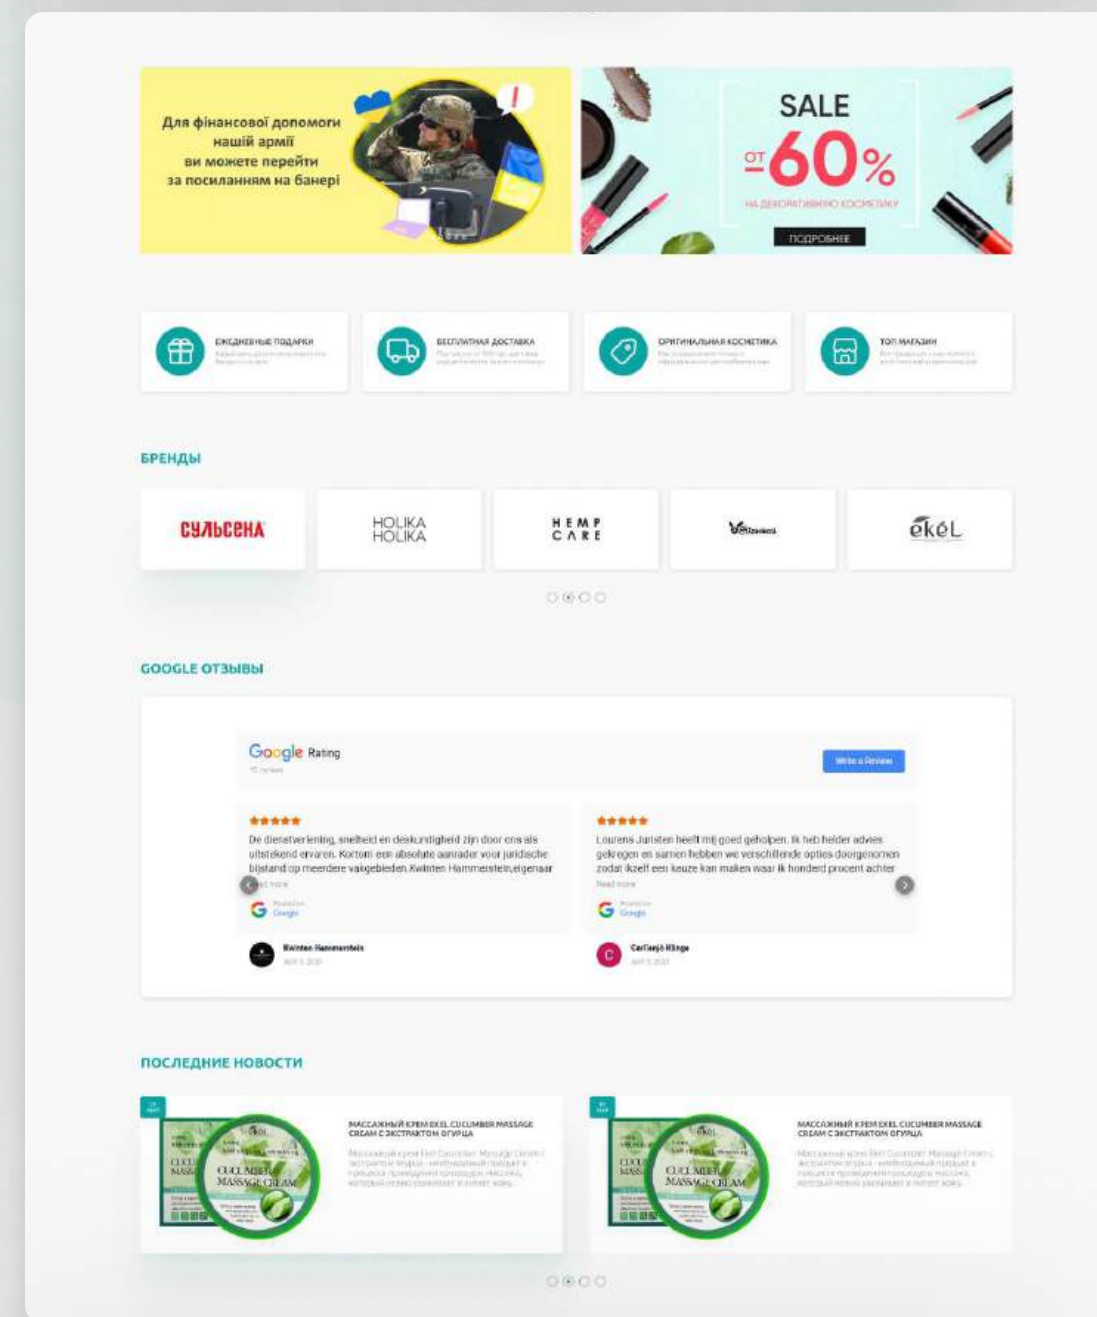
Для фінансової допомоги нашій армії ви можете перейти за посиланням на банері

SALE
ОТ 60%
НА ДЕКОРАТИВНУЮ КОСМЕТИКУ
ПОДРОБНЕЕ

ЕЖЕДНЕВНЫЕ ПОДАРКИ
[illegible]

БЕСПЛАТНАЯ ДОСТАВКА
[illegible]

ОРИГИНАЛЬНАЯ КОСМЕТИКА
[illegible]

ТОП МАГАЗИН
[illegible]

БРЕНДЫ

СУЛЬСЕНА
HOLIKA HOLIKA
HEMP CARE
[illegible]
ekel

GOOGLE ОТЗЫВЫ

Google Rating
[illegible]
Write a Review

★★★★★
De dienstverlening, snelheid en deskundigheid zijn door ons als uitstekend ervaren. Kortom een absolute aanrader voor juridische bijstand op meerdere vakgebieden. Kwinten Hammerstein,eigenaar
Read more
Posted on Google
Kwinten Hammerstein
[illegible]

★★★★★
Laurens Juristen heeft mij goed geholpen. Ik heb helder advies gekregen en samen hebben we verschillende opties doorgenomen zodat ikzelf een keuze kan maken waar ik honderd procent achter
Read more
Posted on Google
Carllanjó Klinge
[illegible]

ПОСЛЕДНИЕ НОВОСТИ

МАССАЖНЫЙ КРЕМ EKEL CUCUMBER MASSAGE CREAM С ЭКСТРАКТОМ ОГУРЦА
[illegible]

МАССАЖНЫЙ КРЕМ EKEL CUCUMBER MASSAGE CREAM С ЭКСТРАКТОМ ОГУРЦА
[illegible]